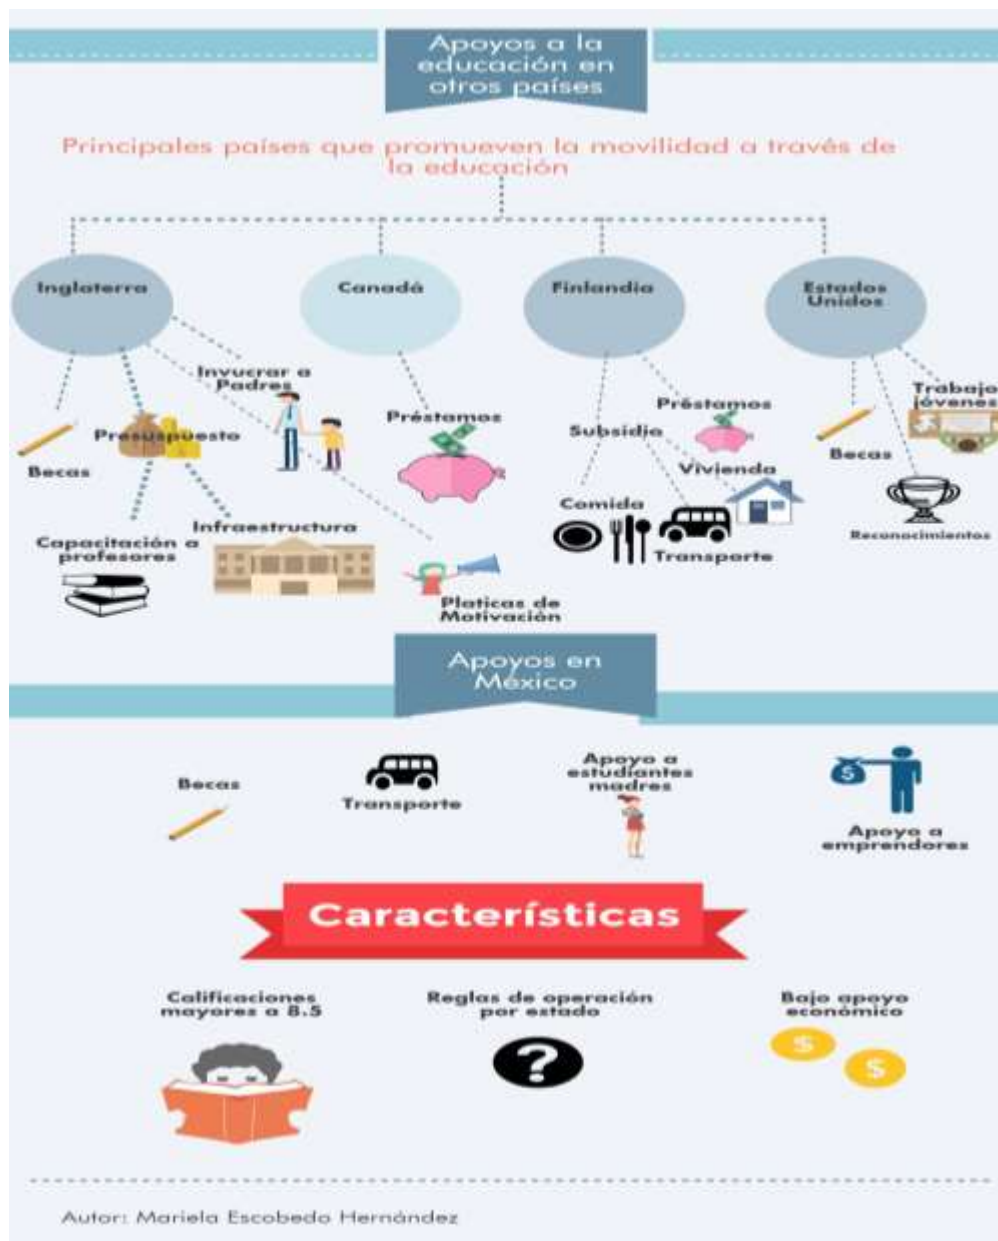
Apoyos a la educación en otros países

Principales países que promueven la movilidad a través de la educación

Inglaterra

Canadá

Finlandia

Estados Unidos

Invucrar a Padres

Presupuesto

Becas

Capacitación a profesores

Infraestructura

Platicas de Motivación

Préstamos

Préstamos

Subsidio

Vivienda

Comida

Transporte

Becas

Trabajo jóvenes

Reconocimientos

Apoyos en México

Becas

Transporte

Apoyo a estudiantes madres

Apoyo a emprendores

Características

Calificaciones mayores a 8.5

Reglas de operación por estado

Bajo apoyo económico

Autor: Mariela Escobedo Hernández